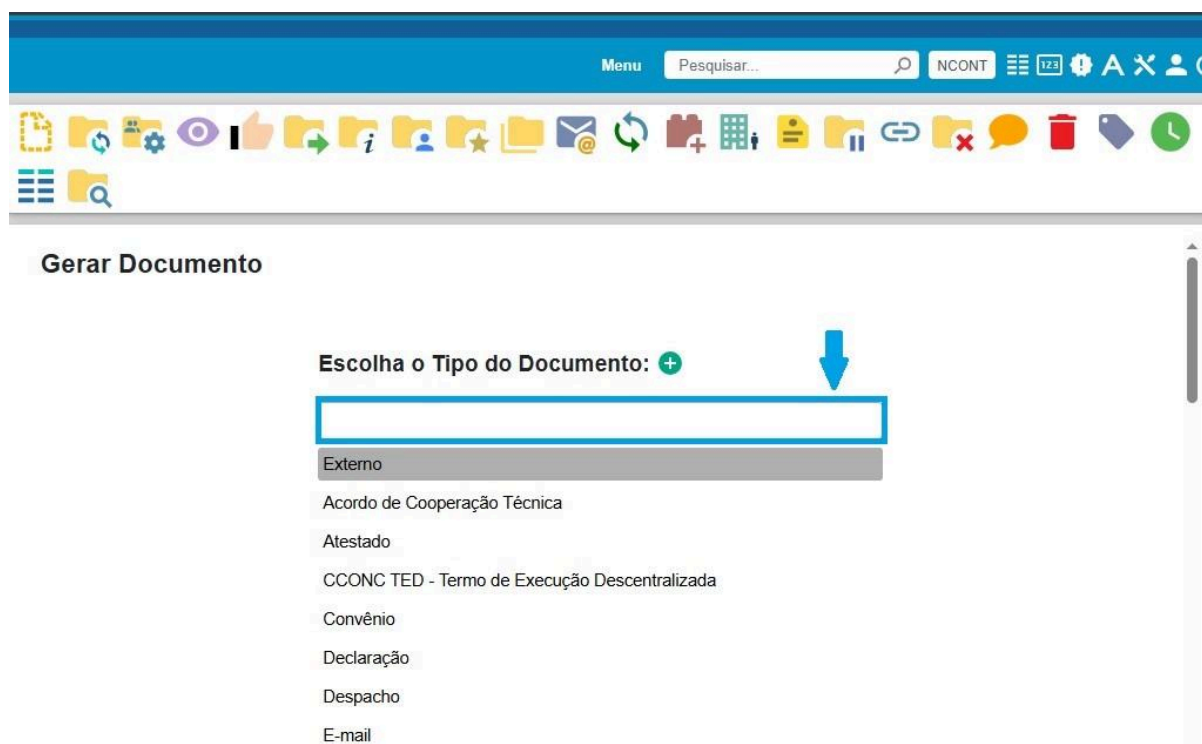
Menu Pesquisar... NCONT 123 A

Gerar Documento

Escolha o Tipo do Documento:

Externo
Acordo de Cooperação Técnica
Atestado
CCONC TED - Termo de Execução Descentralizada
Convênio
Declaração
Despacho
E-mail